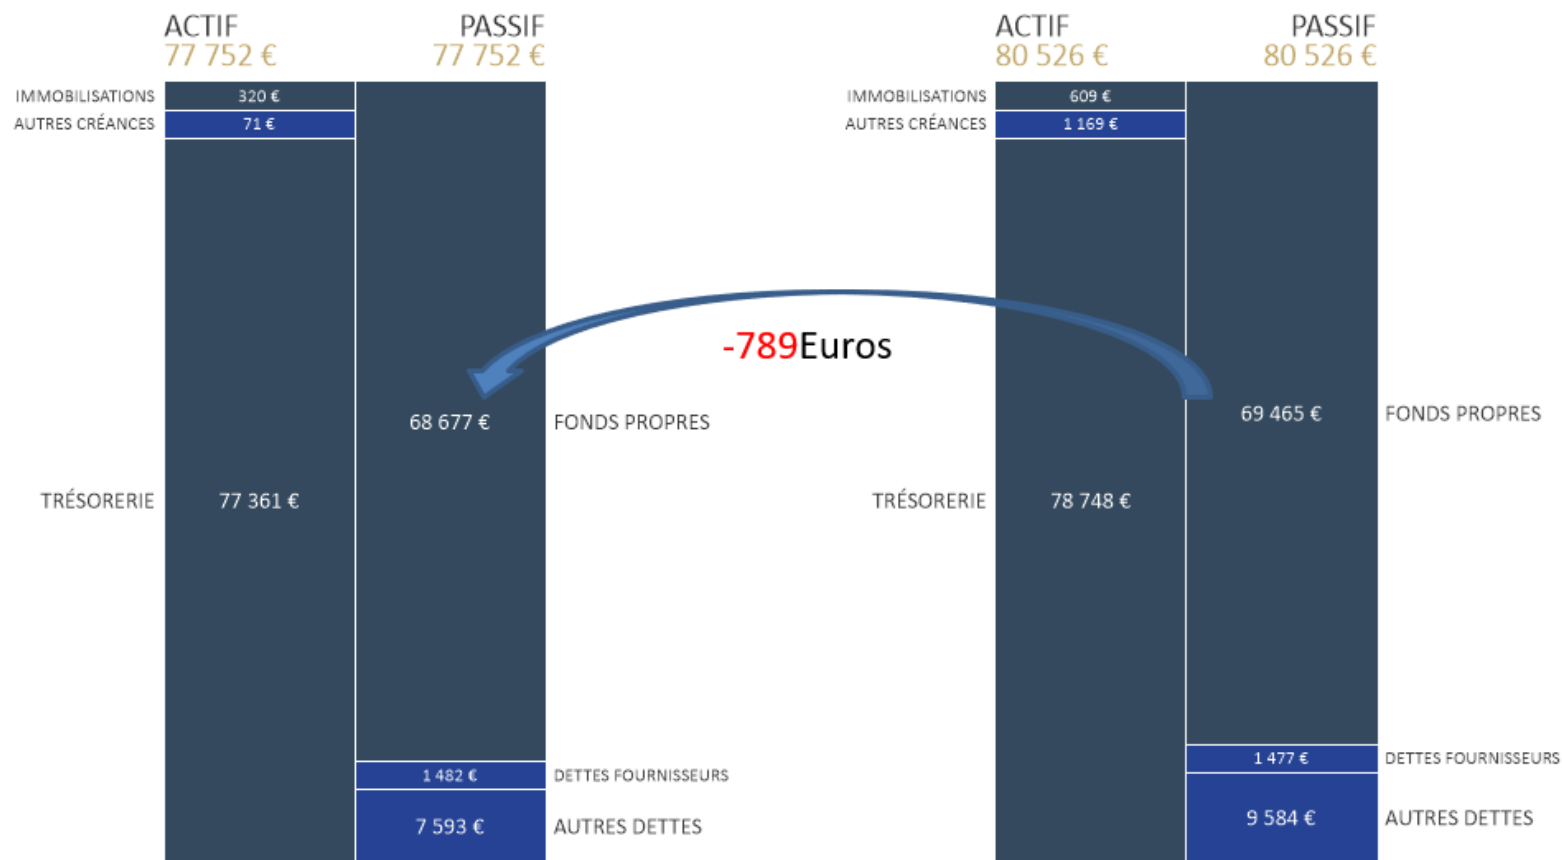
ACTIF
77 752 €

PASSIF
77 752 €

IMMOBILISATIONS 320 €
AUTRES CRÉANCES 71 €

68 677 € FONDS PROPRES

TRÉSORERIE 77 361 €

1 482 € DETTES FOURNISSEURS

7 593 € AUTRES DETTES

-789Euros

ACTIF
80 526 €

PASSIF
80 526 €

IMMOBILISATIONS 609 €
AUTRES CRÉANCES 1 169 €

69 465 € FONDS PROPRES

TRÉSORERIE 78 748 €

1 477 € DETTES FOURNISSEURS

9 584 € AUTRES DETTES